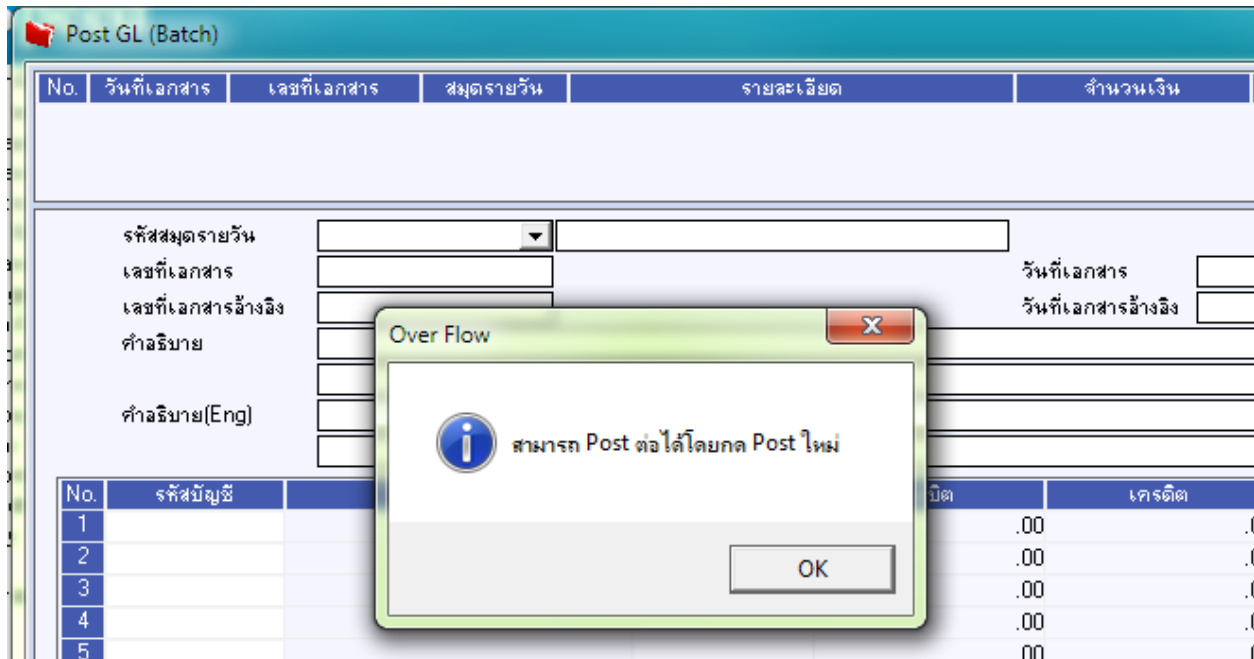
Post GL (Batch)

| No. | วันที่เอกสาร | เลขที่เอกสาร | สมุดรายวัน | รายละเอียด | จำนวนเงิน |
|---|---|---|---|---|---|

รหัสสมุดรายวัน
เลขที่เอกสาร
เลขที่เอกสารอ้างอิง
คำอธิบาย
คำอธิบาย(Eng)

วันที่เอกสาร
วันที่เอกสารอ้างอิง

Over Flow

สามารถ Post ต่อได้โดยกด Post ใหม่

OK

| No. | รหัสบัญชี | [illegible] | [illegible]บิต | เครดิต |
|---|---|---|---|---|
| 1 | | | .00 | .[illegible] |
| 2 | | | .00 | .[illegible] |
| 3 | | | .00 | .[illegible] |
| 4 | | | .00 | .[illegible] |
| 5 | | | .00 | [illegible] |